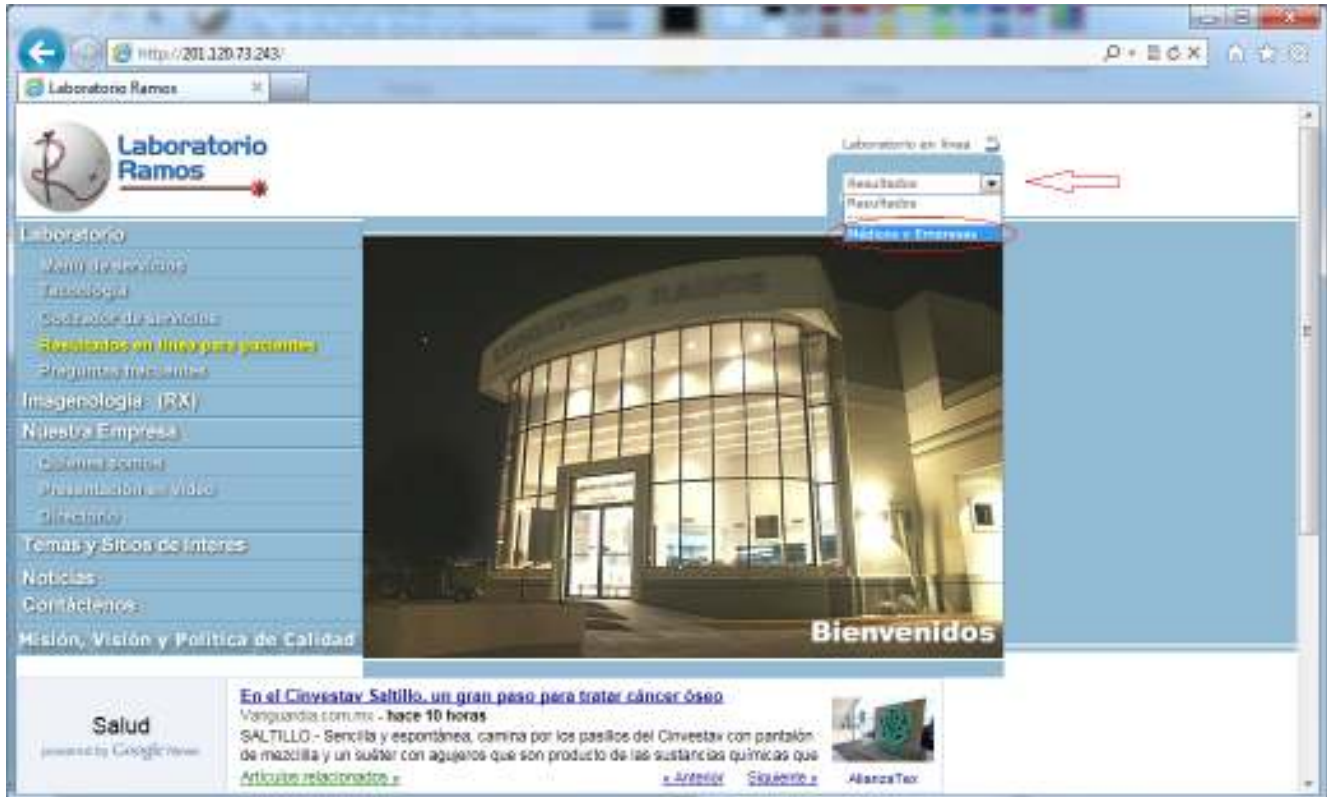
http://201.120.73.243/

Laboratorio Ramos

Laboratorio Ramos

Laboratorio en línea

Resultados

Resultados

Médicos y Empresas

Laboratorio

Menú de servicios

Tecnología

Cotizador de servicios

Resultados en línea para pacientes

Preguntas frecuentes

Imagenología (RX)

Nuestra Empresa

Quiénes somos

Presentación en video

Directorio

Temas y Sitios de Interes

Noticias

Contáctenos

Misión, Visión y Política de Calidad

Bienvenidos

Salud
powered by Google News

En el Cinvestav Saltillo, un gran paso para tratar cáncer óseo
Vanguardia.com.mx - hace 10 horas
SALTILLO.- Sencilla y espontánea, camina por los pasillos del Cinvestav con pantalón de mezclilla y un suéter con agujeros que son producto de las sustancias químicas que
Artículos relacionados »

« Anterior Siguiente »

AlianzaTex